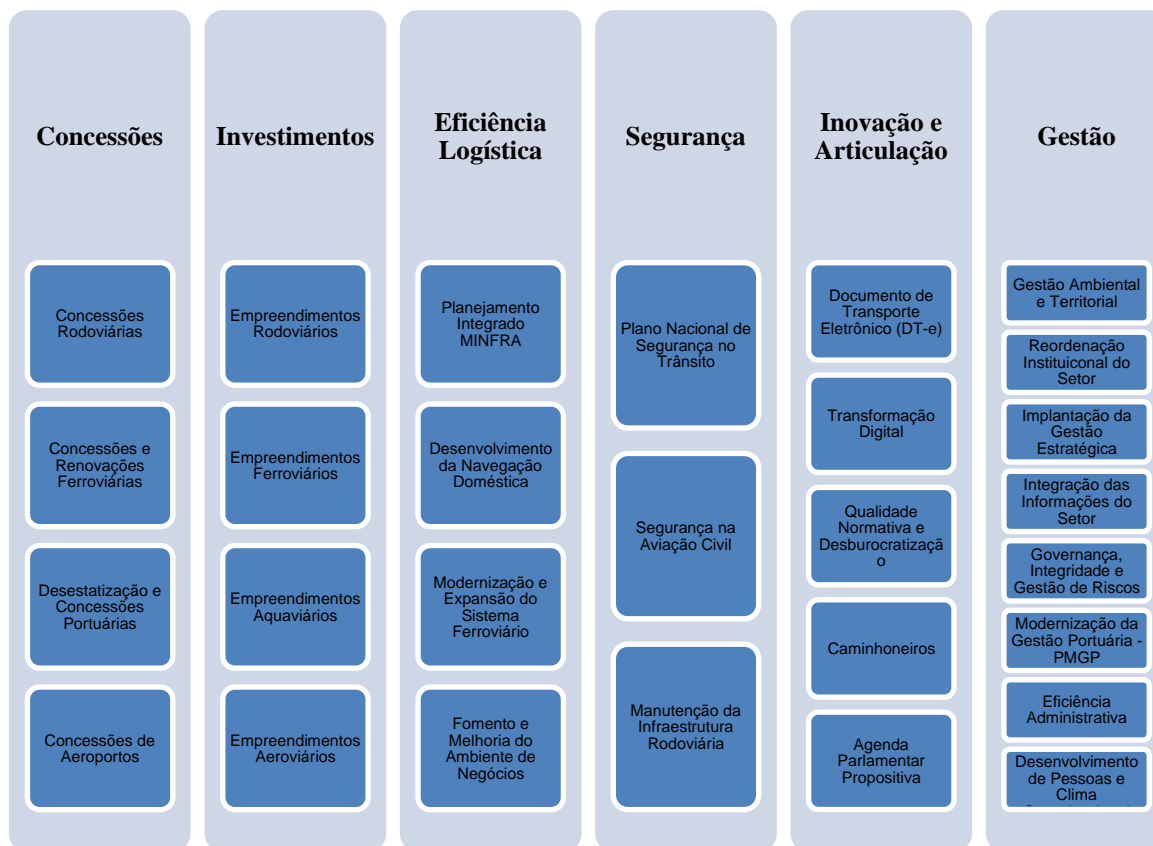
Concessões

Concessões Rodoviárias

Concessões e Renovações Ferroviárias

Desestatização e Concessões Portuárias

Concessões de Aeroportos

Investimentos

Empreendimentos Rodoviários

Empreendimentos Ferroviários

Empreendimentos Aquaviários

Empreendimentos Aeroviários

Eficiência Logística

Planejamento Integrado MINFRA

Desenvolvimento da Navegação Doméstica

Modernização e Expansão do Sistema Ferroviário

Fomento e Melhoria do Ambiente de Negócios

Segurança

Plano Nacional de Segurança no Trânsito

Segurança na Aviação Civil

Manutenção da Infraestrutura Rodoviária

Inovação e Articulação

Documento de Transporte Eletrônico (DT-e)

Transformação Digital

Qualidade Normativa e Desburocratização

Caminhoneiros

Agenda Parlamentar Propositiva

Gestão

Gestão Ambiental e Territorial

Reordenação Instituiconal do Setor

Implantação da Gestão Estratégica

Integração das Informações do Setor

Governança, Integridade e Gestão de Riscos

Modernização da Gestão Portuária - PMGP

Eficiência Administrativa

Desenvolvimento de Pessoas e Clima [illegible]